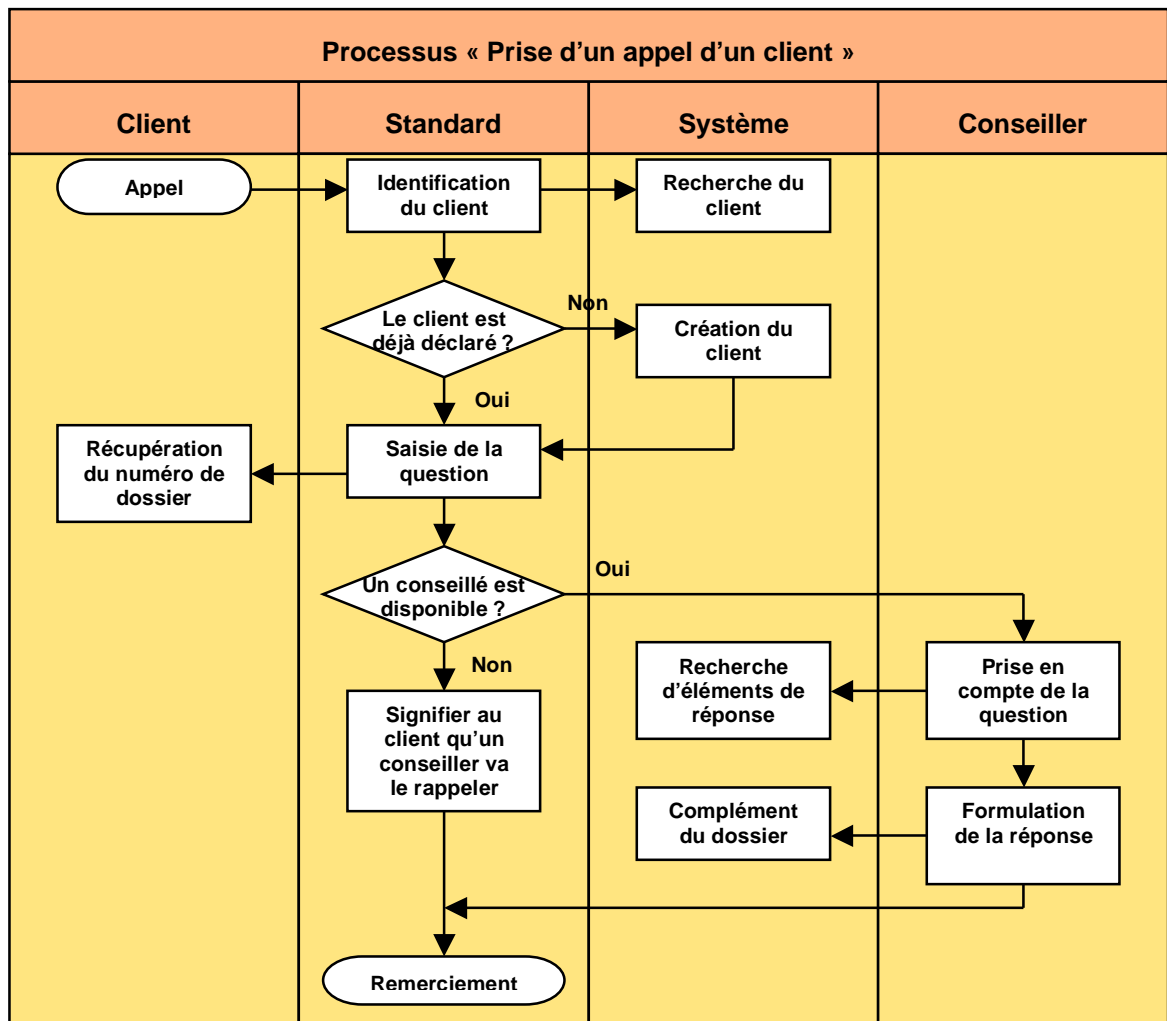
Processus « Prise d’un appel d’un client »

Client

Standard

Système

Conseiller

Appel

Identification du client

Recherche du client

Le client est déjà déclaré ?

Non

Création du client

Oui

Récupération du numéro de dossier

Saisie de la question

Un conseillé est disponible ?

Oui

Non

Recherche d’éléments de réponse

Prise en compte de la question

Signifier au client qu’un conseiller va le rappeler

Complément du dossier

Formulation de la réponse

Remerciement